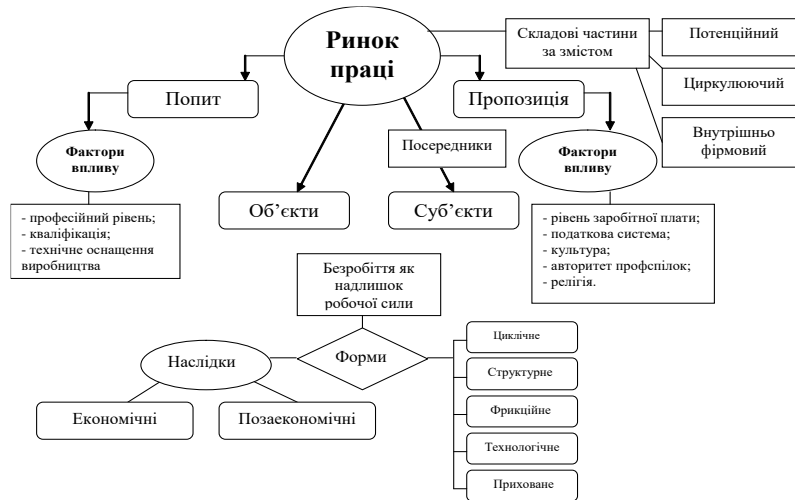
Ринок праці

Складові частини за змістом

Потенційний

Циркулюючий

Внутрішньо фірмовий

Попит

Пропозиція

Фактори впливу

Посередники

Фактори впливу

- професійний рівень;
- кваліфікація;
- технічне оснащення виробництва

Об'єкти

Суб'єкти

- рівень заробітної плати;
- податкова система;
- культура;
- авторитет профспілок;
- релігія.

Безробіття як надлишок робочої сили

Наслідки

Форми

Циклічне

Структурне

Фрикційне

Технологічне

Приховане

Економічні

Позаекономічні